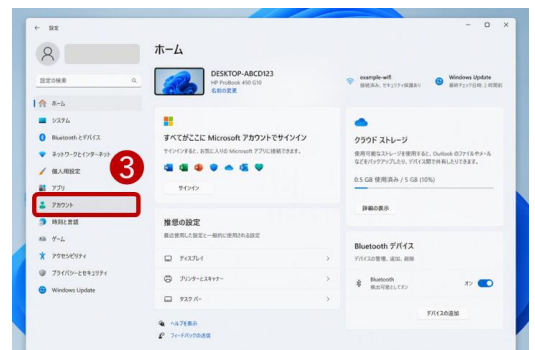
← 設定

設定の検索

ホーム
システム
Bluetooth とデバイス
ネットワークとインターネット
個人用設定
アプリ
アカウント
時刻と言語
ゲーム
アクセシビリティ
プライバシーとセキュリティ
Windows Update

3

ホーム

DESKTOP-ABCD123
HP ProBook 450 G10
名前の変更

example-wifi
接続済み、セキュリティ保護あり

Windows Update
最終チェック日時：1 時間前

すべてがここに Microsoft アカウントでサインイン
サインインすると、お気に入りの Microsoft アプリに接続できます。

サインイン

推奨の設定
最近使用した設定と一般的に使用される設定

ディスプレイ
プリンターとスキャナー
タスク バー

ヘルプを表示
フィードバックの送信

クラウド ストレージ
使用可能なストレージを使用すると、Outlook のファイルやメールなどをバックアップしたり、デバイス間で共有したりできます。

0.5 GB 使用済み / 5 GB (10%)

詳細の表示

Bluetooth デバイス
デバイスの管理、追加、削除

Bluetooth
検出可能なドライブ

オン

デバイスの追加